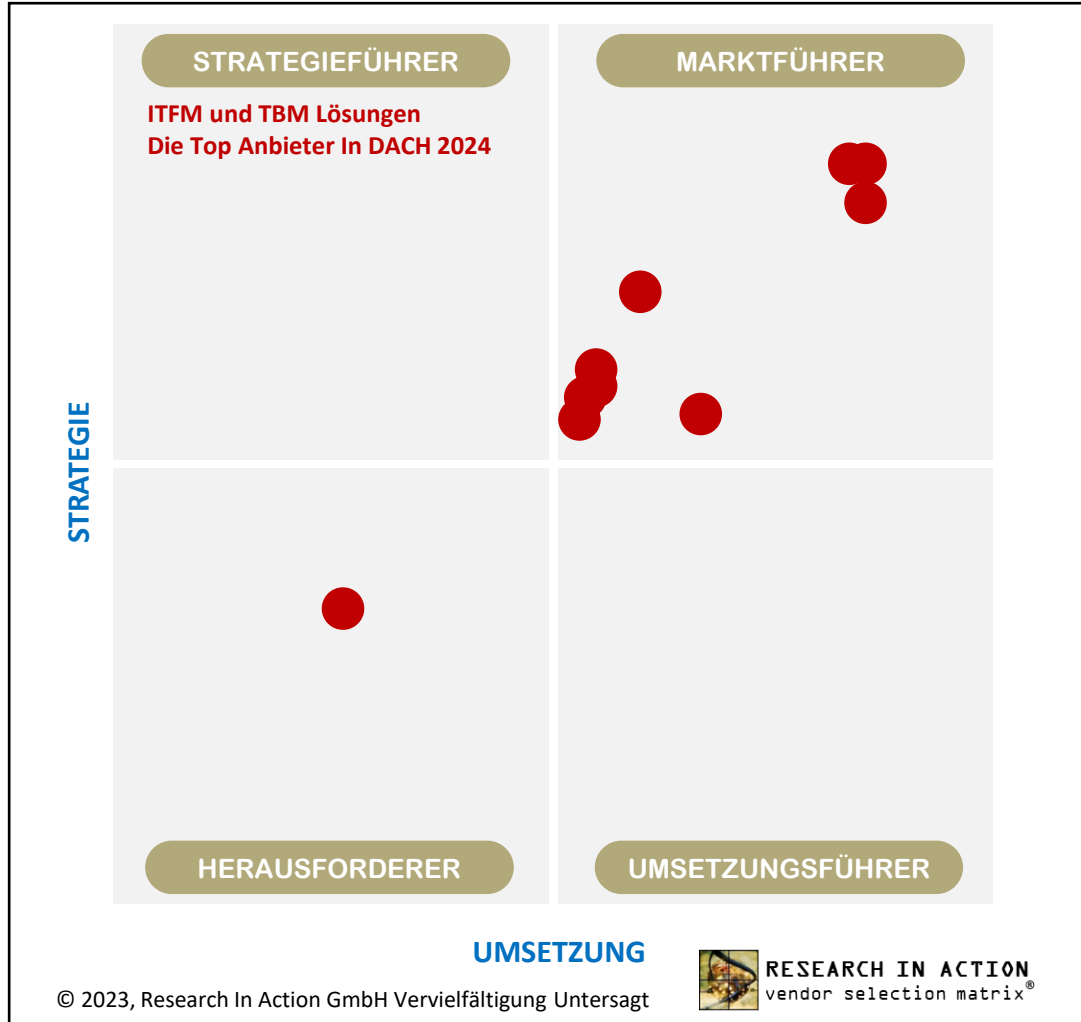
STRATEGIEFÜHRER

MARKTFÜHRER

ITFM und TBM Lösungen
Die Top Anbieter In DACH 2024

STRATEGIE

HERAUSFORDERER

UMSETZUNGSFÜHRER

UMSETZUNG

© 2023, Research In Action GmbH Vervielfältigung Untersagt

RESEARCH IN ACTION
vendor selection matrix®